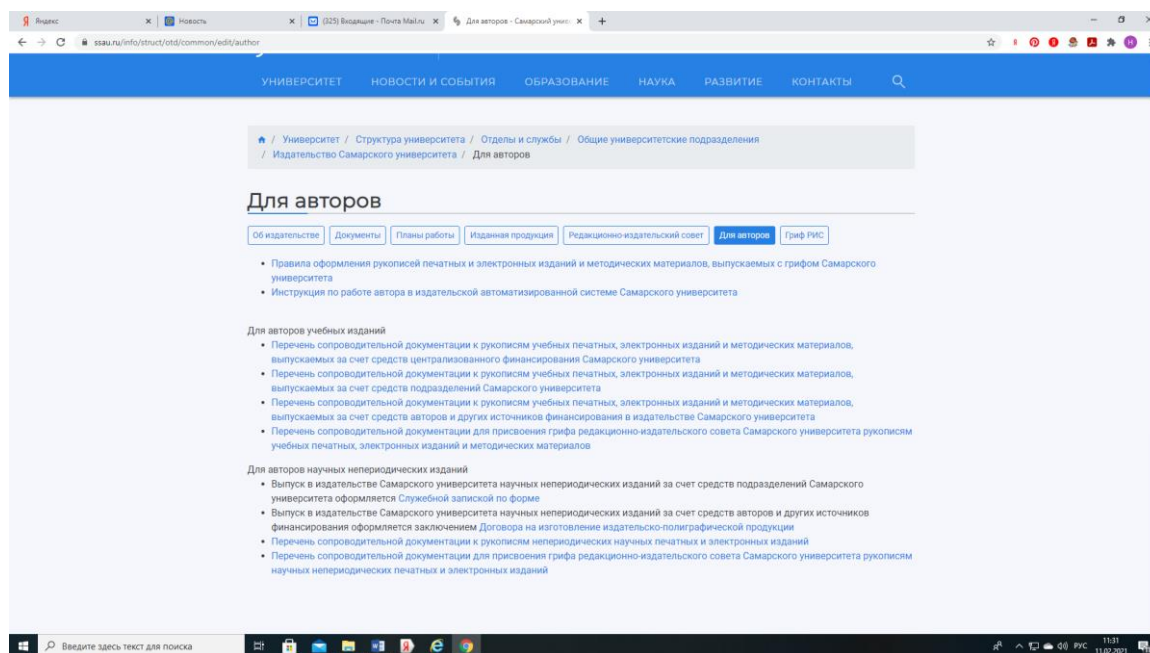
Яндекс
Новость
(325) Входящие - Почта Mail.ru
Для авторов - Самарский униве
ssau.ru/info/struct/otd/common/edit/author

УНИВЕРСИТЕТ НОВОСТИ И СОБЫТИЯ ОБРАЗОВАНИЕ НАУКА РАЗВИТИЕ КОНТАКТЫ

/ Университет / Структура университета / Отделы и службы / Общие университетские подразделения / Издательство Самарского университета / Для авторов

Для авторов

Об издательстве | Документы | Планы работы | Изданная продукция | Редакционно-издательский совет | Для авторов | Гриф РИС

• Правила оформления рукописей печатных и электронных изданий и методических материалов, выпускаемых с грифом Самарского университета
• Инструкция по работе автора в издательской автоматизированной системе Самарского университета

Для авторов учебных изданий
• Перечень сопроводительной документации к рукописям учебных печатных, электронных изданий и методических материалов, выпускаемых за счет средств централизованного финансирования Самарского университета
• Перечень сопроводительной документации к рукописям учебных печатных, электронных изданий и методических материалов, выпускаемых за счет средств подразделений Самарского университета
• Перечень сопроводительной документации к рукописям учебных печатных, электронных изданий и методических материалов, выпускаемых за счет средств авторов и других источников финансирования в издательстве Самарского университета
• Перечень сопроводительной документации для присвоения грифа редакционно-издательского совета Самарского университета рукописям учебных печатных, электронных изданий и методических материалов

Для авторов научных непериодических изданий
• Выпуск в издательстве Самарского университета научных непериодических изданий за счет средств подразделений Самарского университета оформляется Служебной запиской по форме
• Выпуск в издательстве Самарского университета научных непериодических изданий за счет средств авторов и других источников финансирования оформляется заключением Договора на изготовление издательско-полиграфической продукции
• Перечень сопроводительной документации к рукописям непериодических научных печатных и электронных изданий
• Перечень сопроводительной документации для присвоения грифа редакционно-издательского совета Самарского университета рукописям научных непериодических печатных и электронных изданий

Введите здесь текст для поиска
РУС 11:31 11.02.2021